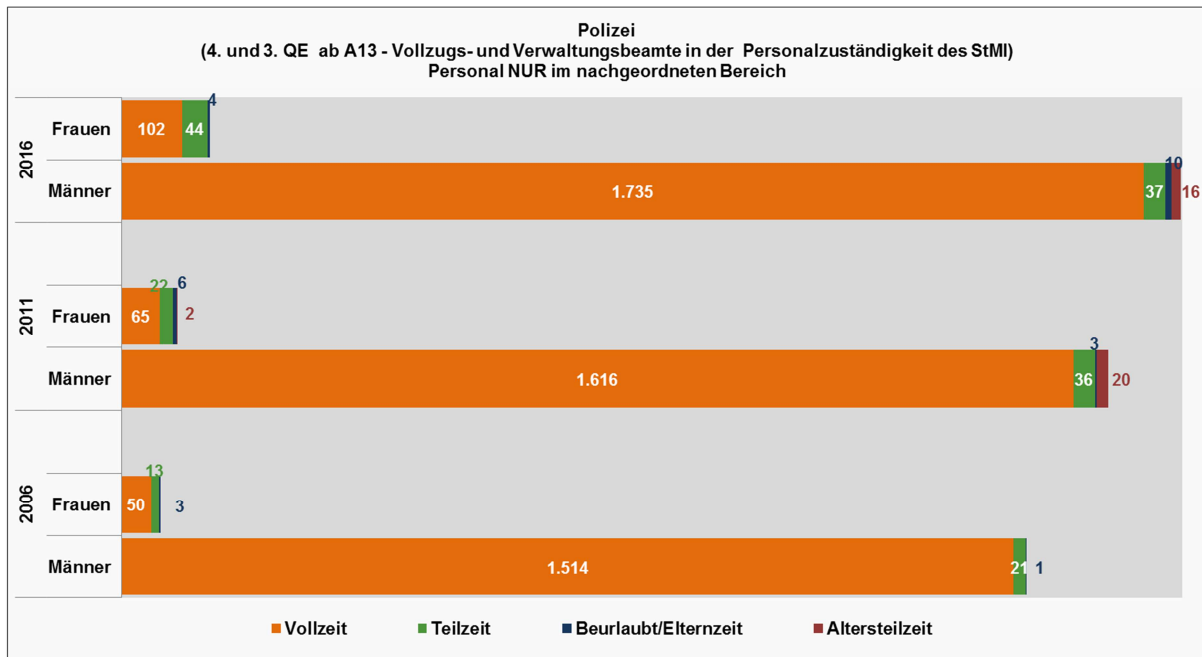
Polizei
(4. und 3. QE ab A13 - Vollzugs- und Verwaltungsbeamte in der Personalzuständigkeit des StMI)
Personal NUR im nachgeordneten Bereich

2016
Frauen
102
44
4
Männer
1.735
37
10
16

2011
Frauen
65
22
6
2
Männer
1.616
36
3
20

2006
Frauen
50
13
3
Männer
1.514
21
1

Vollzeit
Teilzeit
Beurlaubt/Elternzeit
Altersteilzeit